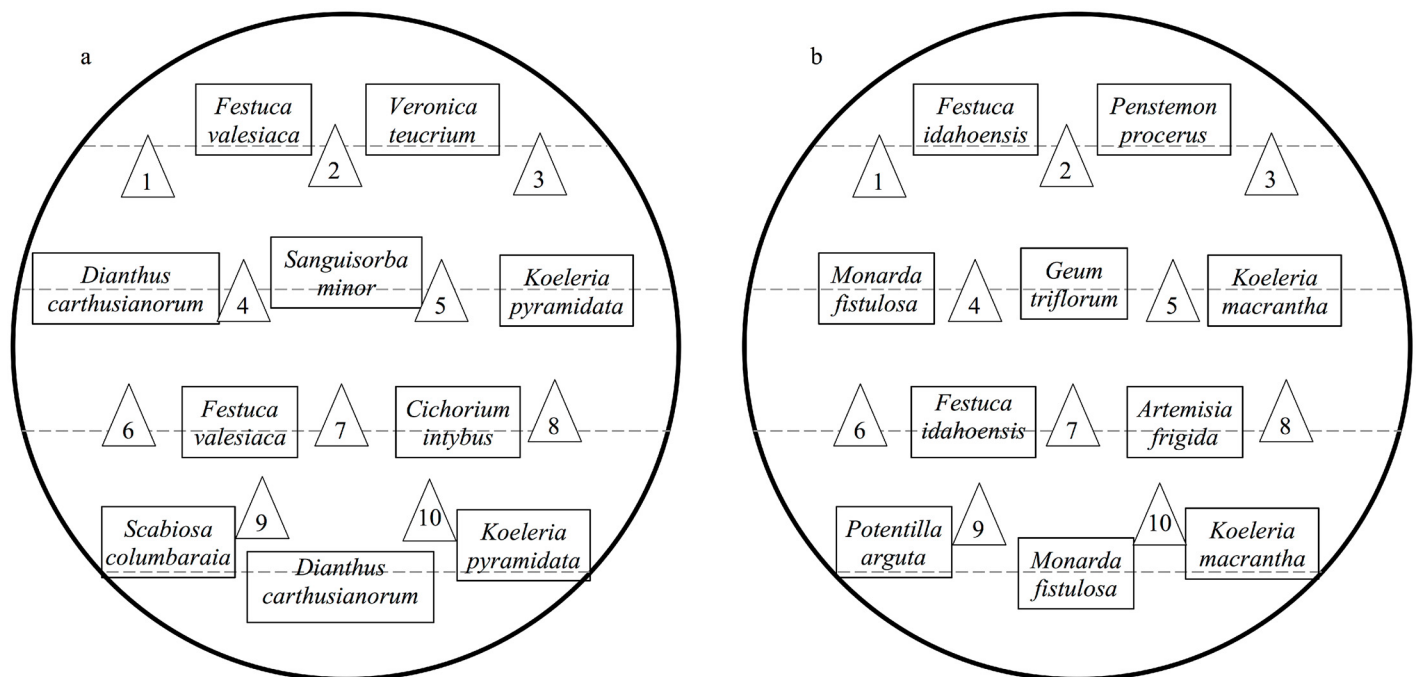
a

Festuca valesiaca

Veronica teucrium

1

2

3

Dianthus carthusianorum

4

Sanguisorba minor

5

Koeleria pyramidata

6

Festuca valesiaca

7

Cichorium intybus

8

Scabiosa columbaraia

9

10

Koeleria pyramidata

Dianthus carthusianorum

b

Festuca idahoensis

Penstemon procerus

1

2

3

Monarda fistulosa

4

Geum triflorum

5

Koeleria macrantha

6

Festuca idahoensis

7

Artemisia frigida

8

Potentilla arguta

9

10

Koeleria macrantha

Monarda fistulosa